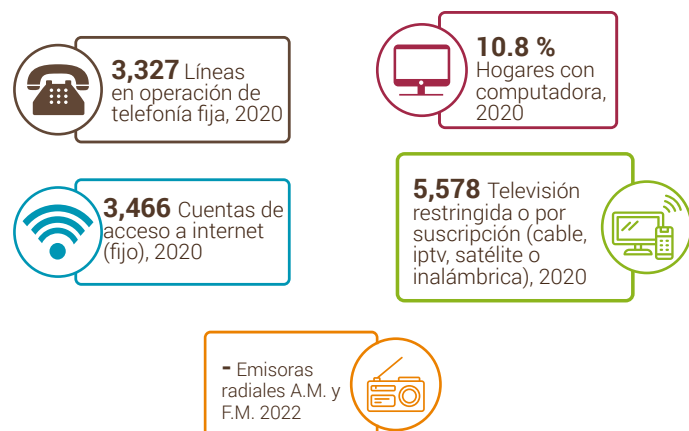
**3,327** Líneas en operación de telefonía fija, 2020

**10.8 %** Hogares con computadora, 2020

**3,466** Cuentas de acceso a internet (fijo), 2020

**5,578** Televisión restringida o por suscripción (cable, iptv, satélite o inalámbrica), 2020

**-** Emisoras radiales A.M. y F.M. 2022